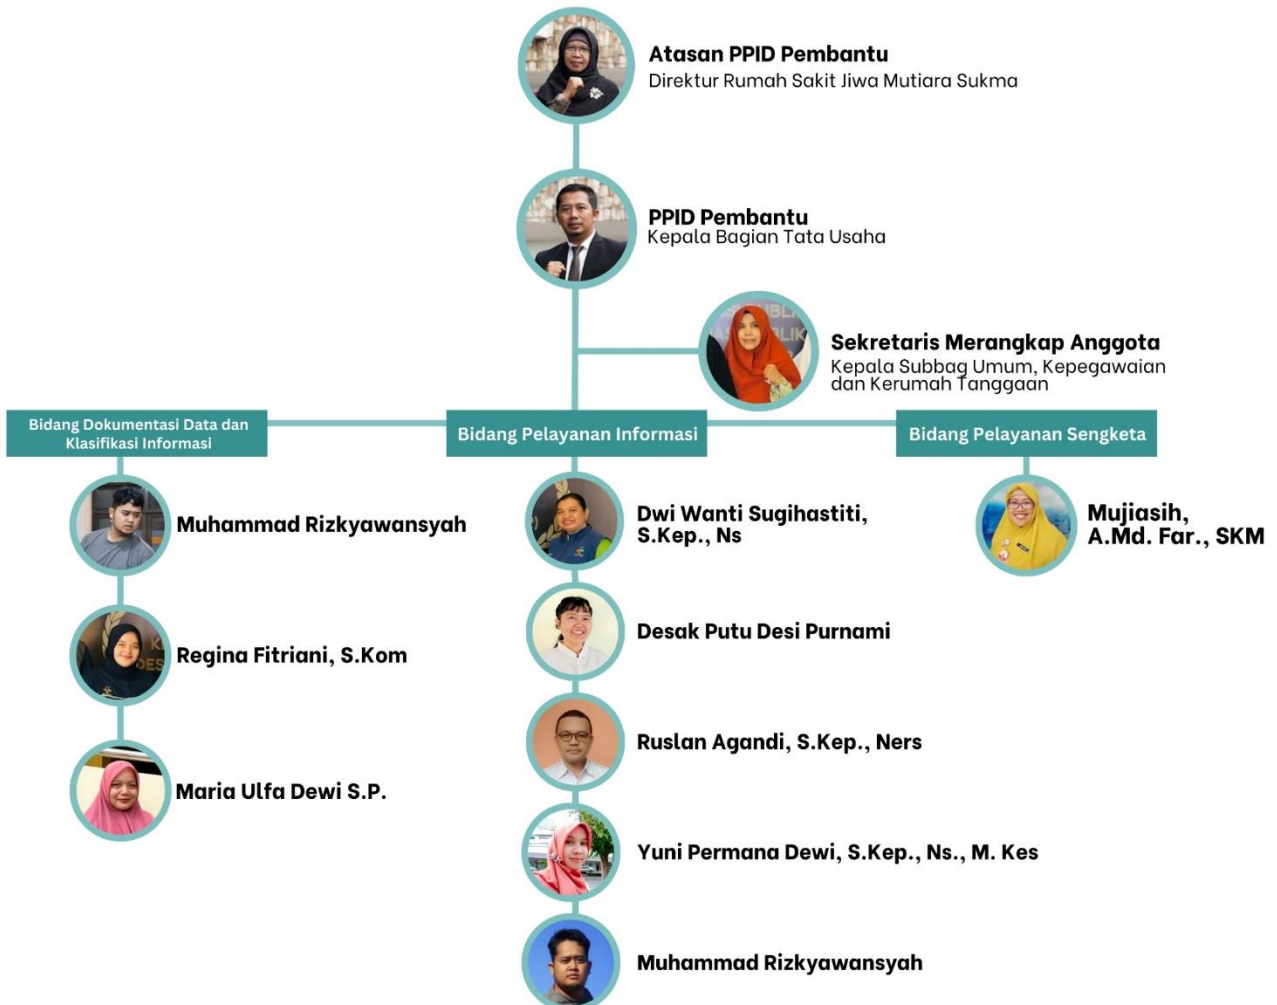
Atasan PPID Pembantu
Direktur Rumah Sakit Jiwa Mutiara Sukma

PPID Pembantu
Kepala Bagian Tata Usaha

Sekretaris Merangkap Anggota
Kepala Subbag Umum, Kepegawaian dan Kerumah Tanggaan

Bidang Dokumentasi Data dan Klasifikasi Informasi

Bidang Pelayanan Informasi

Bidang Pelayanan Sengketa

Muhammad Rizkyawansyah

Regina Fitriani, S.Kom

Maria Ulfa Dewi S.P.

Dwi Wanti Sugihastiti, S.Kep., Ns

Desak Putu Desi Purnami

Ruslan Agandi, S.Kep., Ners

Yuni Permana Dewi, S.Kep., Ns., M. Kes

Muhammad Rizkyawansyah

Mujiasih, A.Md. Far., SKM